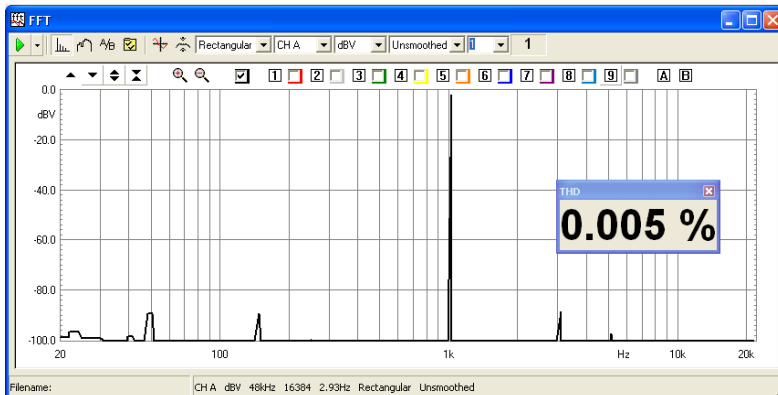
FFT

Rectangular CH A dBV Unsmoothed 1 1

1 2 3 4 5 6 7 8 9 A B

0.0
dBV
-20.0
-40.0
-60.0
-80.0
-100.0

20 100 1k Hz 10k 20k

THD
0.005 %

Filename: CH A dBV 48kHz 16384 2.93Hz Rectangular Unsmoothed